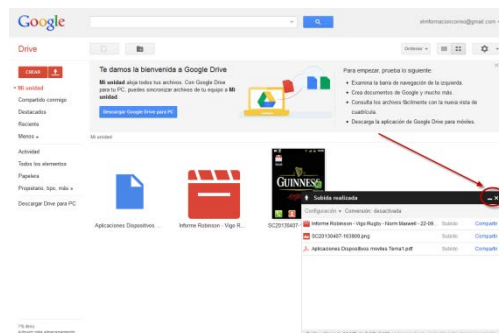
Google

siinformacioncorreo@gmail.com

Drive

CREAR

Ordenar

Mi unidad
Compartido conmigo
Destacados
Reciente
Menos
Actividad
Todos los elementos
Papelera
Propietario, tipo, más
Descargar Drive para PC

Te damos la bienvenida a Google Drive

Mi unidad aloja todos tus archivos. Con Google Drive para tu PC, puedes sincronizar archivos de tu equipo a Mi unidad.

Descargar Google Drive para PC

Para empezar, prueba lo siguiente:
Examina la barra de navegación de la izquierda.
Crea documentos de Google y mucho más.
Consulta los archivos fácilmente con la nueva vista de cuadrícula.
Descarga la aplicación de Google Drive para móviles.

Mi unidad

Aplicaciones Dispositivos ...

Informe Robinson - Vigo R...

SC20130407...

GUINNESS

Subida realizada

Configuración ▾ Conexión: desactivada

Informe Robinson - Vigo Rugby - Norm Maxwell - 22-09...   Subido   Compartir

SC20130407-163800.png   Subido   Compartir

Aplicaciones Dispositivos moviles Tema1.pdf   Subido   Compartir

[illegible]